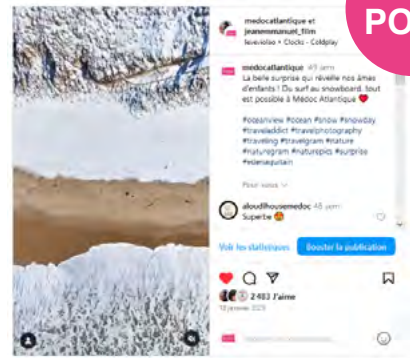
PO

medocatlantique et jeanemmanuel_film
lievevolso • Clocks - Coldplay

medocatlantique 49 sem
La belle surprise qui réveille nos âmes d'enfants ! Du surf au snowboard, tout est possible à Médoc Atlantique ❤️

#oceanview #ocean #snow #snowday #traveladdict #travelphotography #traveling #travelgram #nature #naturegram #naturepics #surprise #tolenaquitain

Voir plus

aloudihousemedoc 48 sem
Superbe 😍

Voir les statistiques
Booster la publication

2 483 J'aime
10 janvier 2024